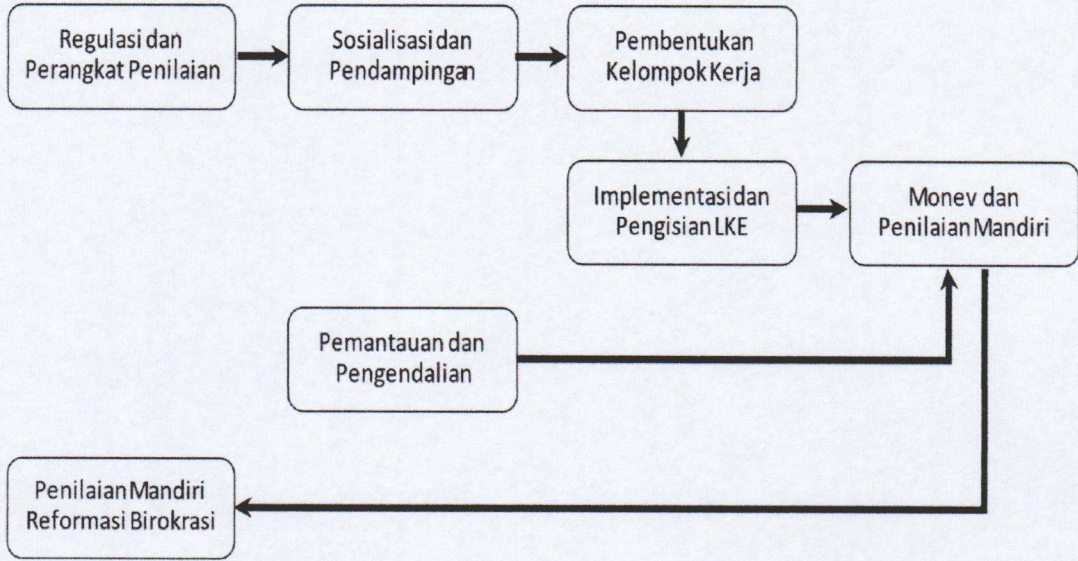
Regulasi dan Perangkat Penilaian

Sosialisasi dan Pendampingan

Pembentukan Kelompok Kerja

Implementasi dan Pengisian LKE

Monev dan Penilaian Mandiri

Pemantauan dan Pengendalian

Penilaian Mandiri Reformasi Birokrasi